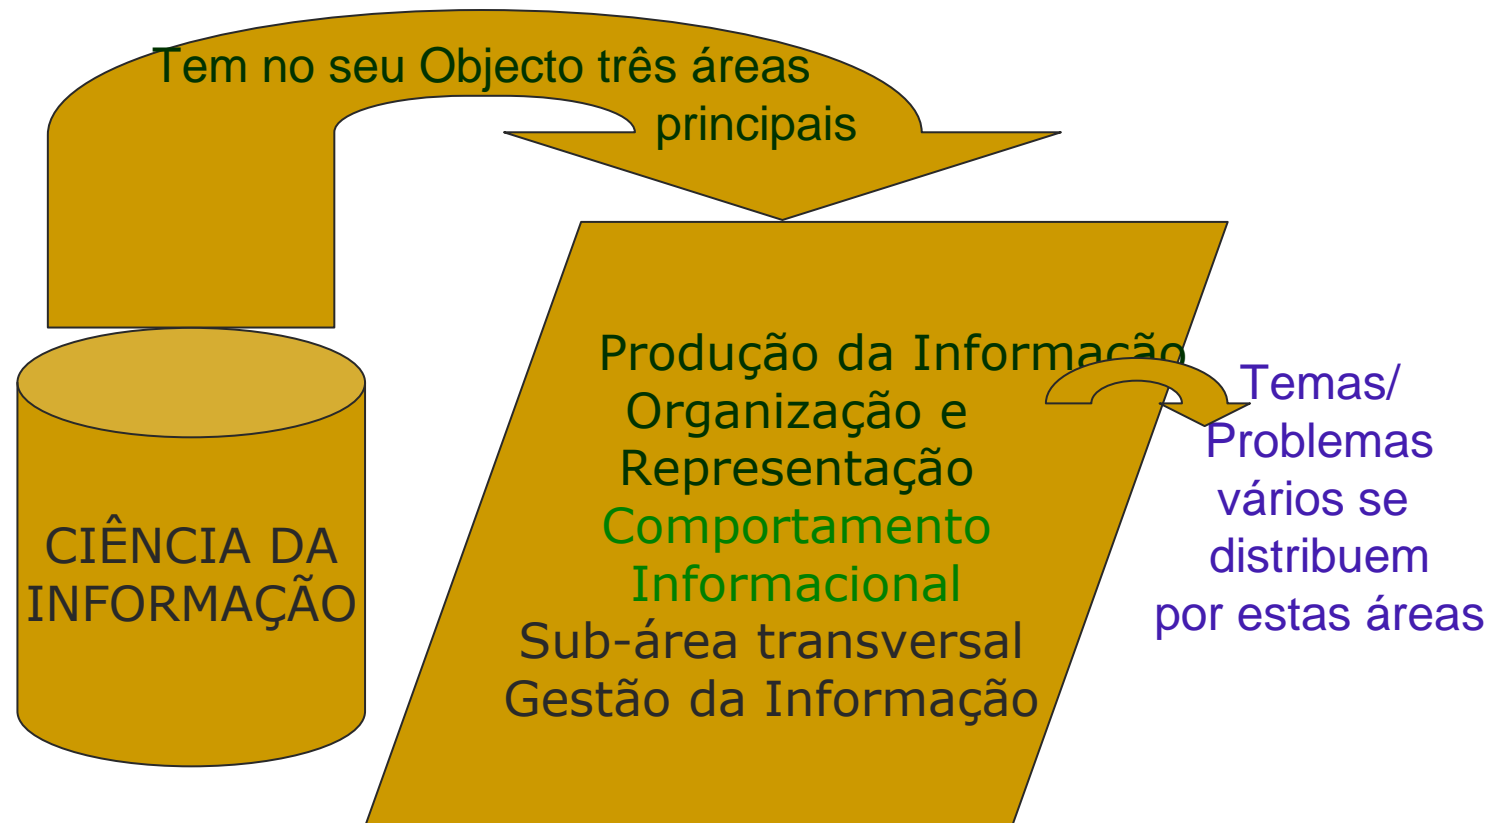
Tem no seu Objecto três áreas principais

CIÊNCIA DA INFORMAÇÃO

Produção da Informação
Organização e Representação
Comportamento Informacional
Sub-área transversal
Gestão da Informação

Temas/ Problemas vários se distribuem por estas áreas